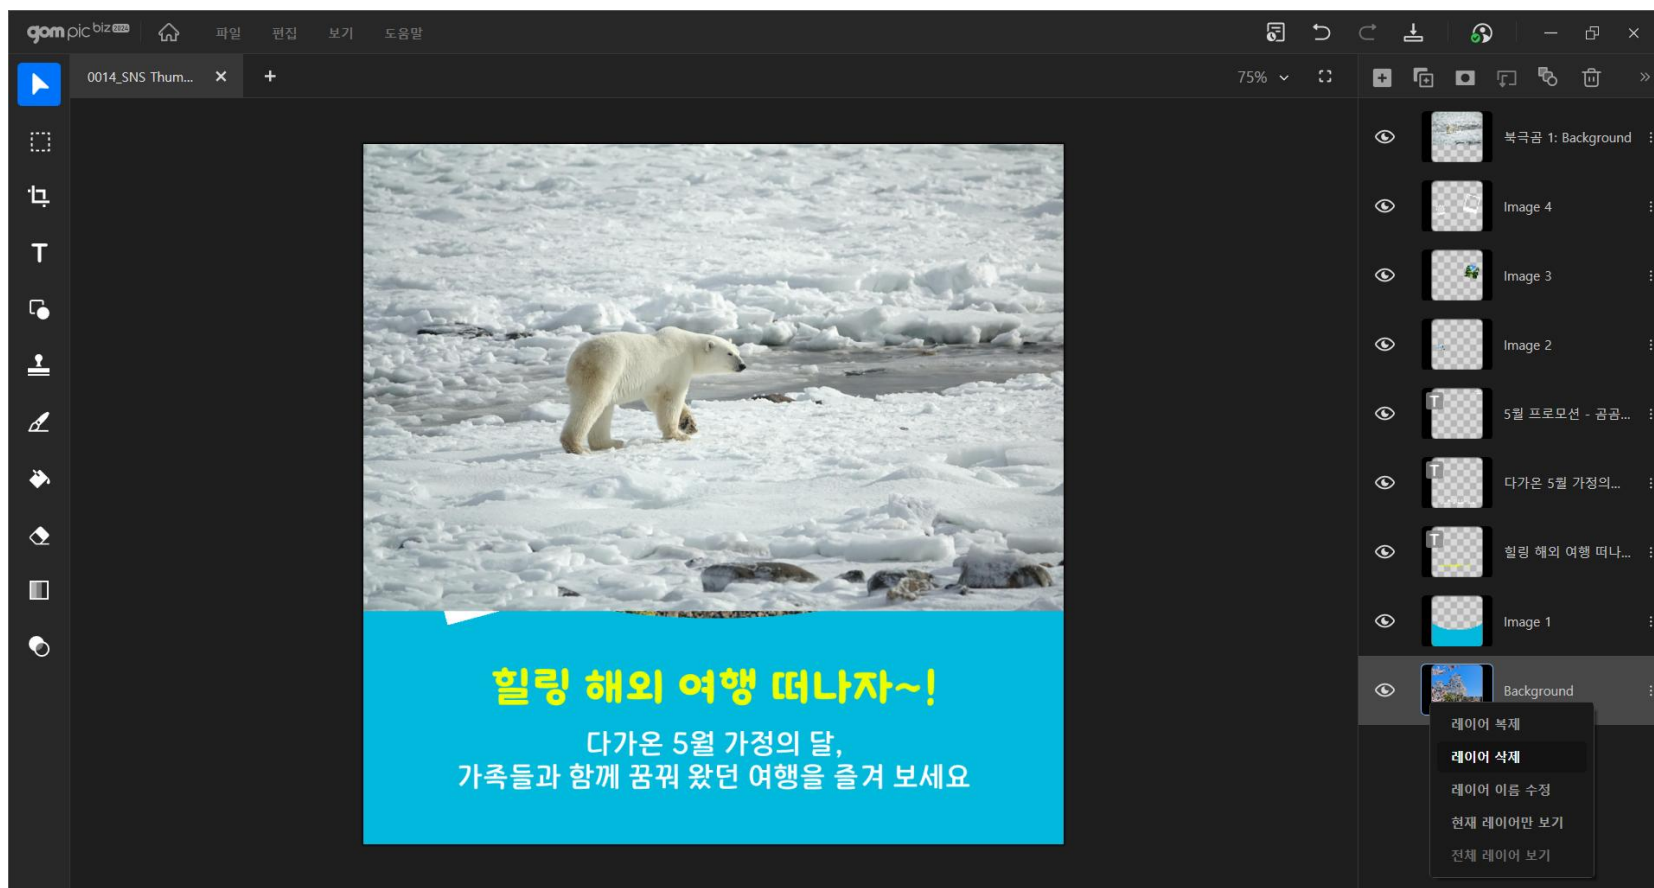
gom pic biz

파일 편집 보기 도움말

0014_SNS Thum... ✕ +

75%

힐링 해외 여행 떠나자~!

다가온 5월 가정의 달,
가족들과 함께 꿈꿔 왔던 여행을 즐겨 보세요

북극곰 1: Background

Image 4

Image 3

Image 2

5월 프로모션 - 곰곰...

다가온 5월 가정의...

힐링 해외 여행 떠나...

Image 1

Background

레이어 복제
레이어 삭제
레이어 이름 수정
현재 레이어만 보기
전체 레이어 보기